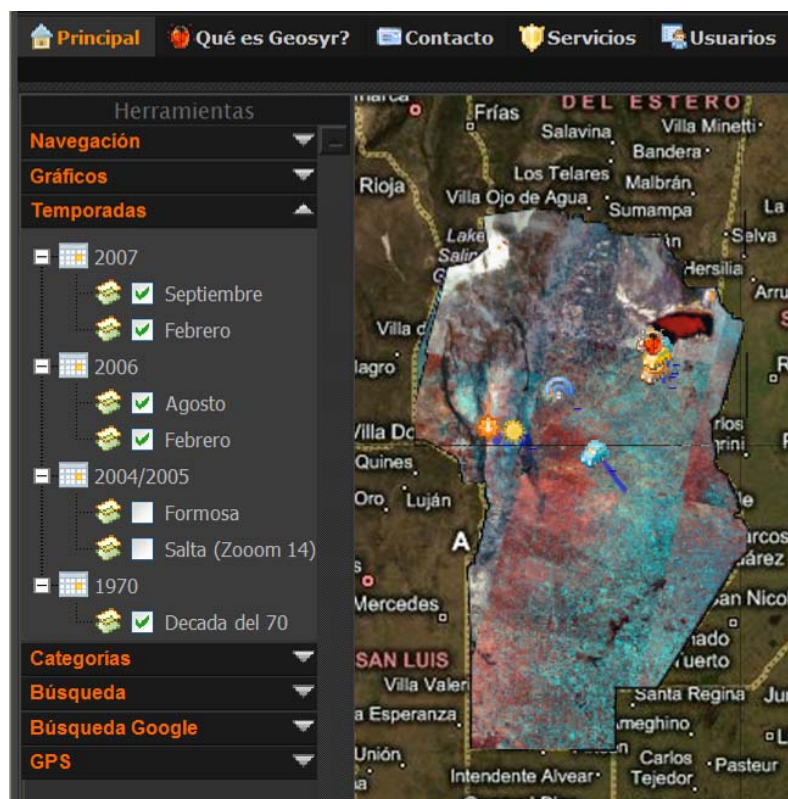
Principal Qué es Geosyr? Contacto Servicios Usuarios

Herramientas
Navegación
Gráficos
Temporadas
2007
Septiembre
Febrero
2006
Agosto
Febrero
2004/2005
Formosa
Salta (Zooom 14)
1970
Decada del 70
Categorias
Búsqueda
Búsqueda Google
GPS

marca
DEL ESTERO
Frías
Salavina
Villa Minetti
Bandera
Los Telares
Rioja
Malbrán
Villa Ojo de Agua
Sumampa
La
Lake
Salin
Selva
Hersilia
Arru
Villa d
lagro
Villa Do
rios
Quines
Oro
Luján
A
Mercedes
SAN LUIS
Villa Valer
a Esperanza
Unión
Intendente Alvear
Santa Regina
Carlos Tejedor
Pasteur
meghino
an Nico
nado
uerto
árez
arcos
le
R
Ju
L